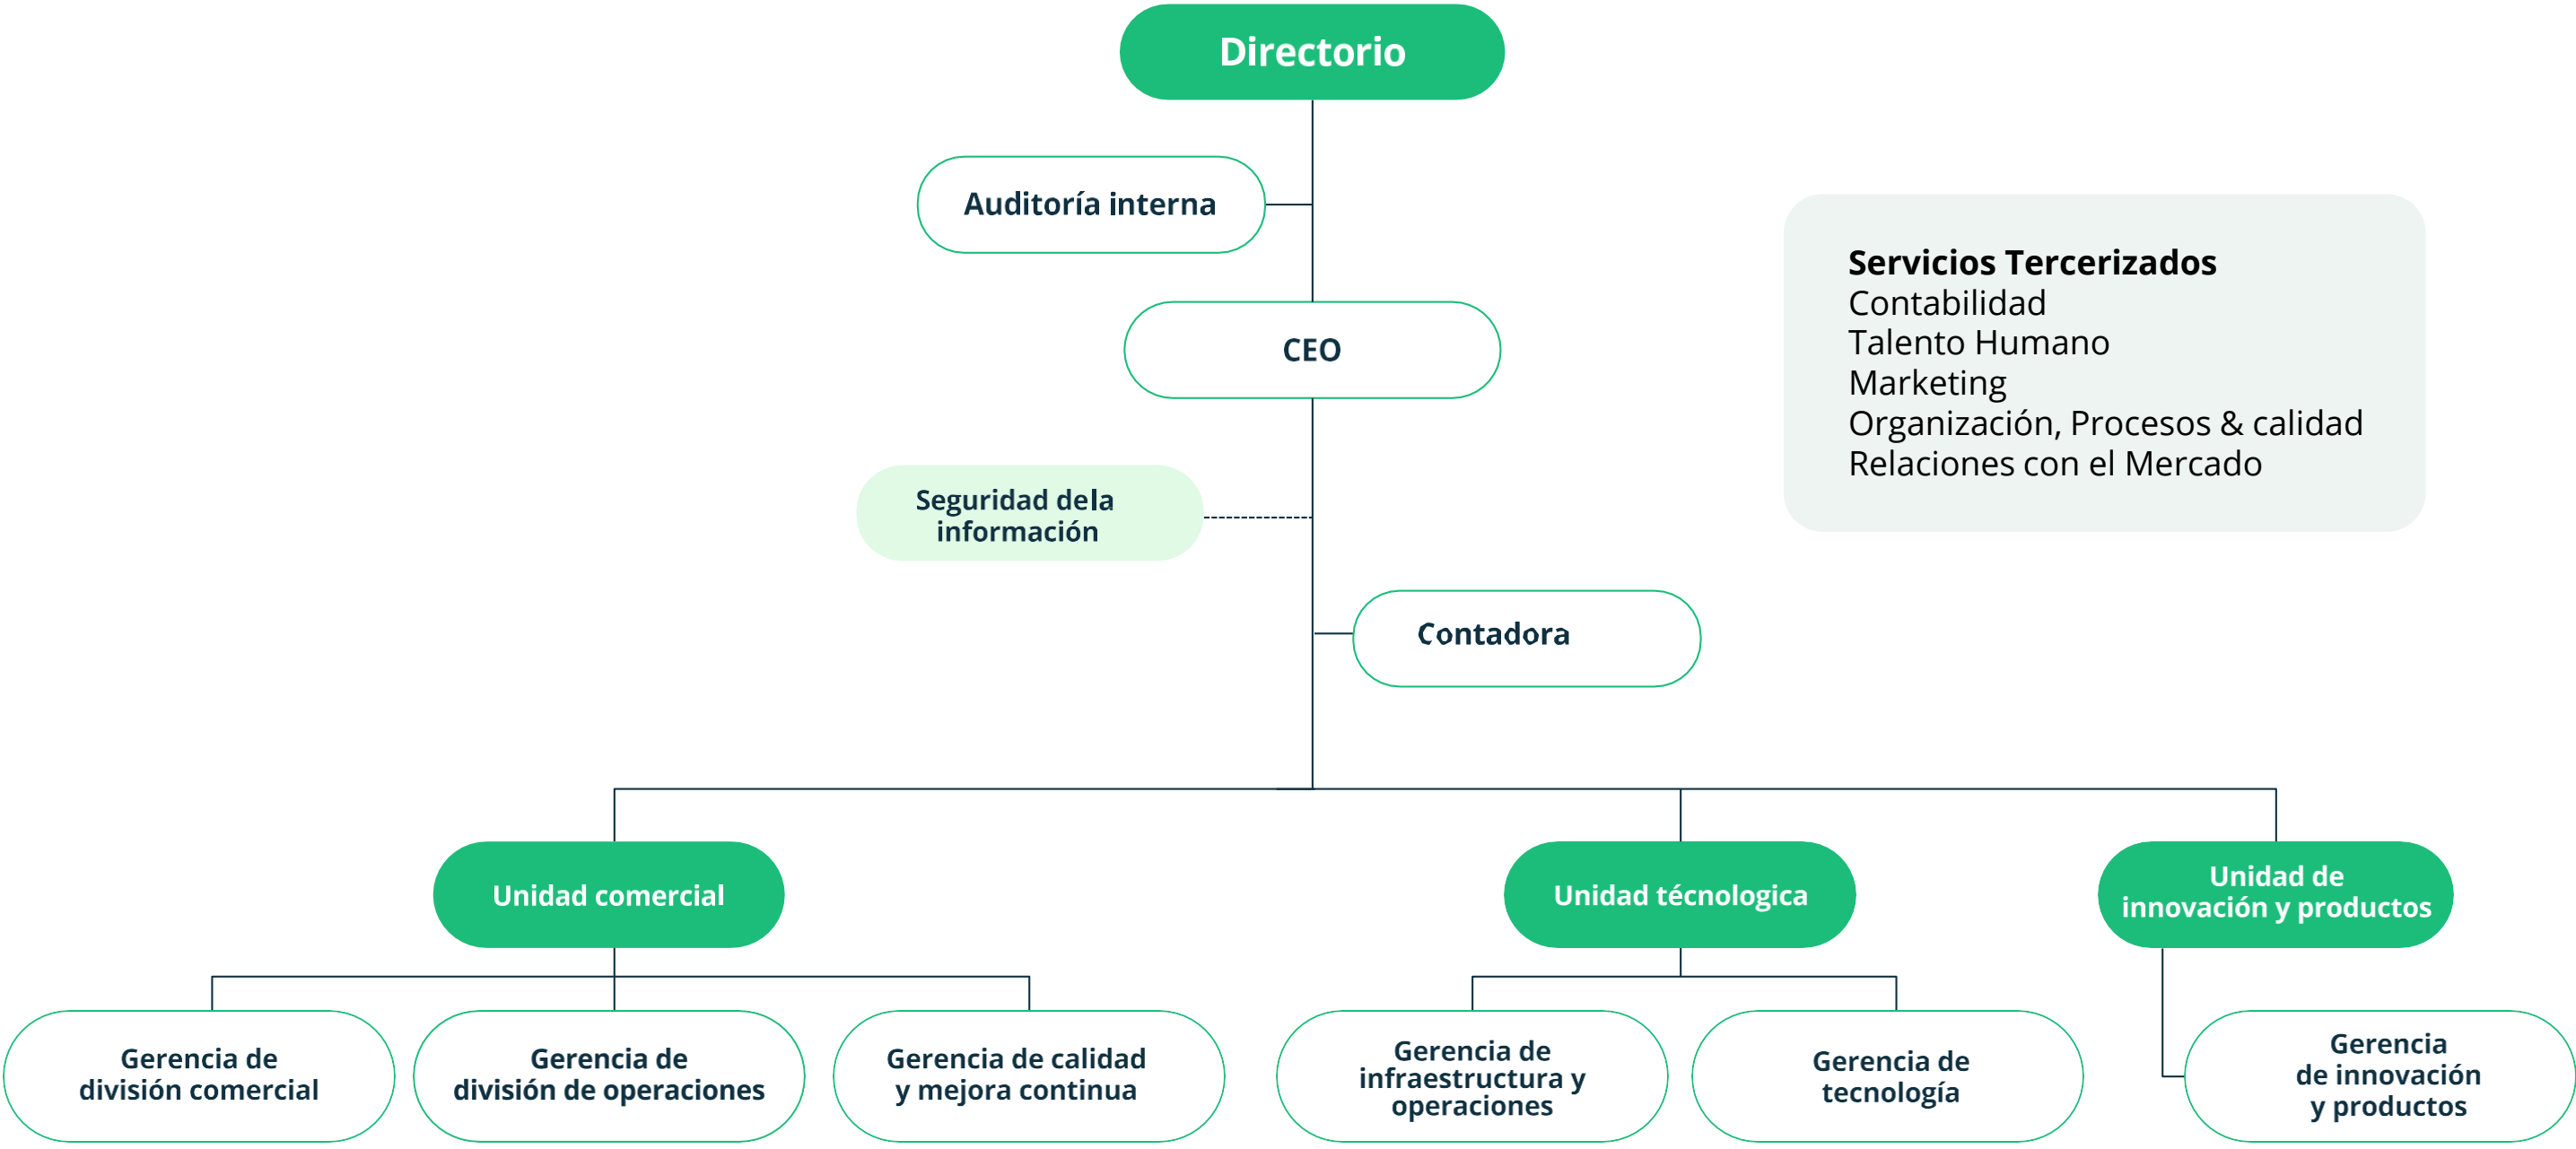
Directorio

Auditoría interna

CEO

Seguridad dela información

Contadora

Servicios Tercerizados
Contabilidad
Talento Humano
Marketing
Organización, Procesos & calidad
Relaciones con el Mercado

Unidad comercial

Unidad técnologica

Unidad de innovación y productos

Gerencia de división comercial

Gerencia de división de operaciones

Gerencia de calidad y mejora continua

Gerencia de infraestructura y operaciones

Gerencia de tecnología

Gerencia de innovación y productos